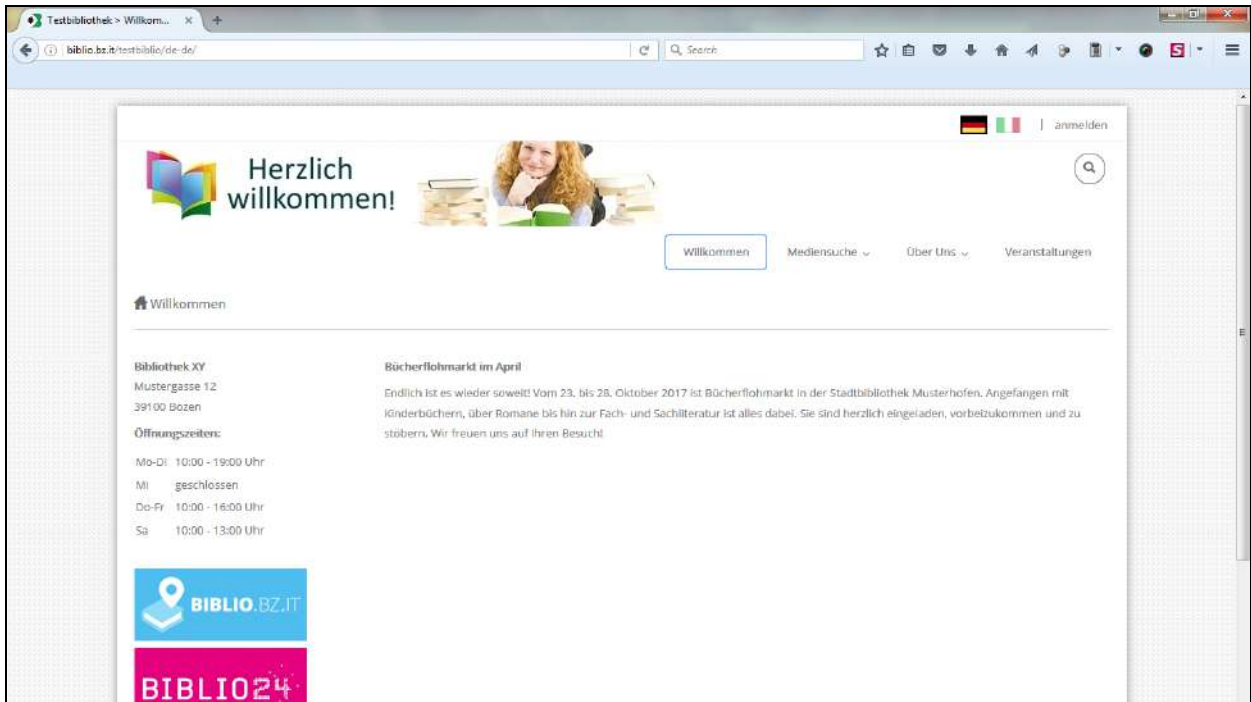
Testbibliothek > Willkom... ×

biblio.bz.it/testbiblio/de-de/

Search

| anmelden

Herzlich willkommen!

Willkommen | Mediensuche | Über Uns | Veranstaltungen

Willkommen

Bibliothek XY
Mustergasse 12
39100 Bozen

Öffnungszeiten:

| | |
|---|---|
| Mo-Di | 10:00 - 19:00 Uhr |
| Mi | geschlossen |
| Do-Fr | 10:00 - 16:00 Uhr |
| Sa | 10:00 - 13:00 Uhr |

BIBLIO.BZ.IT

BIBLIO24

Bücherflohmarkt im April

Endlich ist es wieder soweit! Vom 23. bis 28. Oktober 2017 ist Bücherflohmarkt in der Stadtbibliothek Musterhofen. Angefangen mit Kinderbüchern, über Romane bis hin zur Fach- und Sachliteratur ist alles dabei. Sie sind herzlich eingeladen, vorbeizukommen und zu stöbern. Wir freuen uns auf Ihren Besuch!